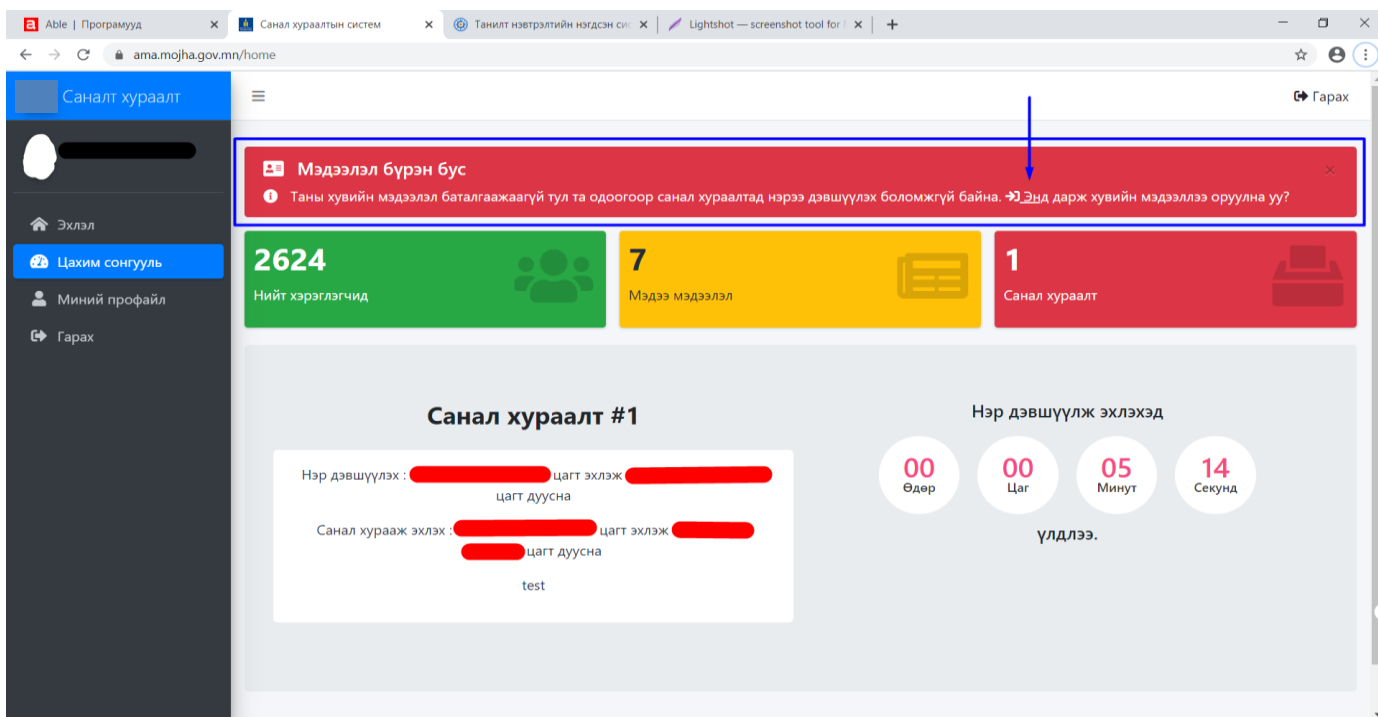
Able | Програмууд ×
Санал хураалтын систем ×
Танилт нэвтрэлтийн нэгдсэн си ×
Lightshot — screenshot tool for ×
+

ama.mojha.gov.mn/home

Санал хураалт

Эхлэл
Цахим сонгууль
Миний профайл
Гарах

Гарах

Мэдээлэл бүрэн бус
Таны хувийн мэдээлэл баталгаажаагүй тул та одоогоор санал хураалтад нэрээ дэвшүүлэх боломжгүй байна. Энд дарж хувийн мэдээллээ оруулна уу?

2624
Нийт хэрэглэгчид

7
Мэдээ мэдээлэл

1
Санал хураалт

Санал хураалт #1

Нэр дэвшүүлэх : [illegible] цагт эхлэж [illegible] цагт дуусна

Санал хурааж эхлэх : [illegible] цагт эхлэж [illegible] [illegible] цагт дуусна

test

Нэр дэвшүүлж эхлэхэд

| 00 | 00 | 05 | 14 |
|---|---|---|---|
| Өдөр | Цаг | Минут | Секунд |

үлдлээ.